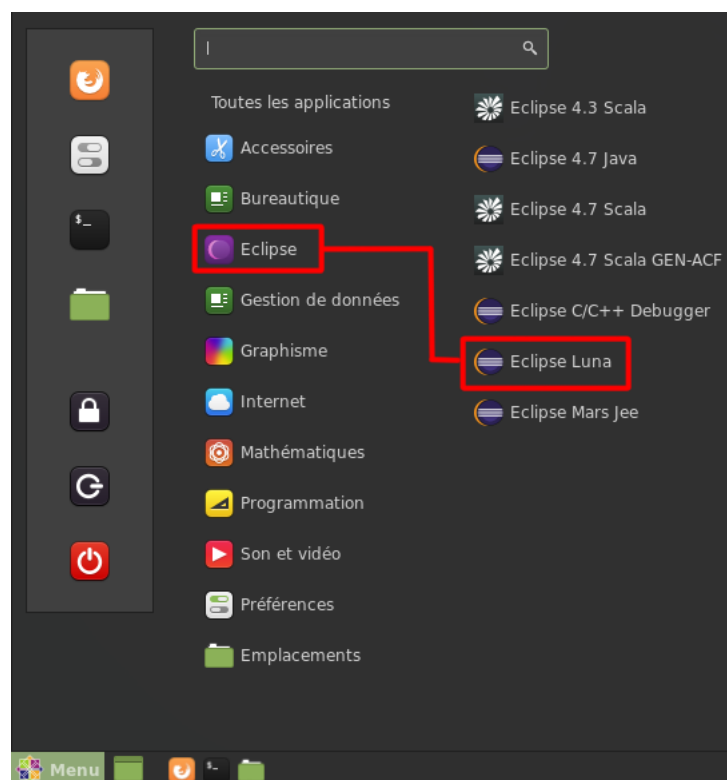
Toutes les applications
Accessoires
Bureautique
Eclipse
Gestion de données
Graphisme
Internet
Mathématiques
Programmation
Son et vidéo
Préférences
Emplacements

Eclipse 4.3 Scala
Eclipse 4.7 Java
Eclipse 4.7 Scala
Eclipse 4.7 Scala GEN-ACF
Eclipse C/C++ Debugger
Eclipse Luna
Eclipse Mars Jee

Menu